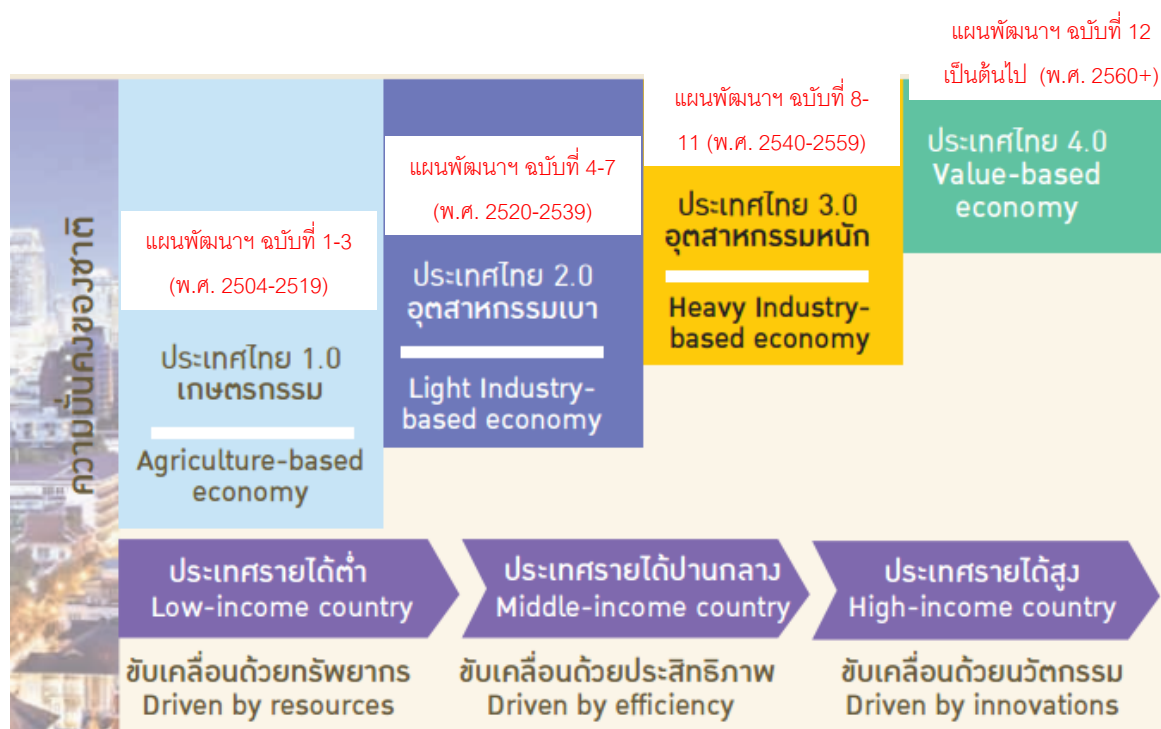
ความมั่นคงของชาติ

แผนพัฒนาฯ ฉบับที่ 1-3 (พ.ศ. 2504-2519)

ประเทศไทย 1.0 เกษตรกรรม

Agriculture-based economy

แผนพัฒนาฯ ฉบับที่ 4-7 (พ.ศ. 2520-2539)

ประเทศไทย 2.0 อุตสาหกรรมเบา

Light Industry-based economy

แผนพัฒนาฯ ฉบับที่ 8-11 (พ.ศ. 2540-2559)

ประเทศไทย 3.0 อุตสาหกรรมหนัก

Heavy Industry-based economy

แผนพัฒนาฯ ฉบับที่ 12 เป็นต้นไป (พ.ศ. 2560+)

ประเทศไทย 4.0 Value-based economy

ประเทศรายได้ต่ำ Low-income country

ประเทศรายได้ปานกลาง Middle-income country

ประเทศรายได้สูง High-income country

ขับเคลื่อนด้วยทรัพยากร Driven by resources

ขับเคลื่อนด้วยประสิทธิภาพ Driven by efficiency

ขับเคลื่อนด้วยนวัตกรรม Driven by innovations